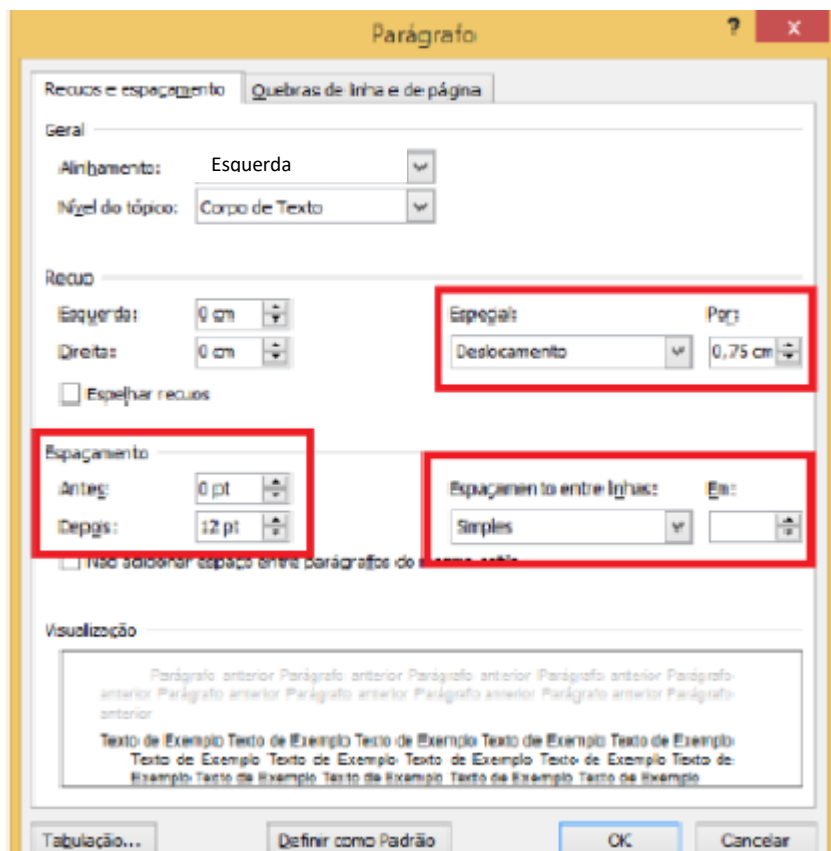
Parágrafo

?

x

Recuos e espaçamento

Quebras de linha e de página

Geral

Alinhamento: Esquerda

Nível do tópico: Corpo de Texto

Recuo

Esquerda: 0 cm

Direita: 0 cm

Espelhar recuos

Especial: Deslocamento

Por: 0,75 cm

Espaçamento

Antes: 0 pt

Depois: 12 pt

Não adicionar espaço entre parágrafos do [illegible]

Espaçamento entre linhas: Simples

Em:

Visualização

Parágrafo anterior Parágrafo anterior Parágrafo anterior Parágrafo anterior Parágrafo anterior Parágrafo anterior Parágrafo anterior Parágrafo anterior Parágrafo anterior Parágrafo anterior

Texto de Exemplo Texto de Exemplo Texto de Exemplo Texto de Exemplo Texto de Exemplo Texto de Exemplo Texto de Exemplo Texto de Exemplo Texto de Exemplo Texto de Exemplo Texto de Exemplo Texto de Exemplo Texto de Exemplo Texto de Exemplo Texto de Exemplo

Tabulação...

Definir como Padrão

OK

Cancelar